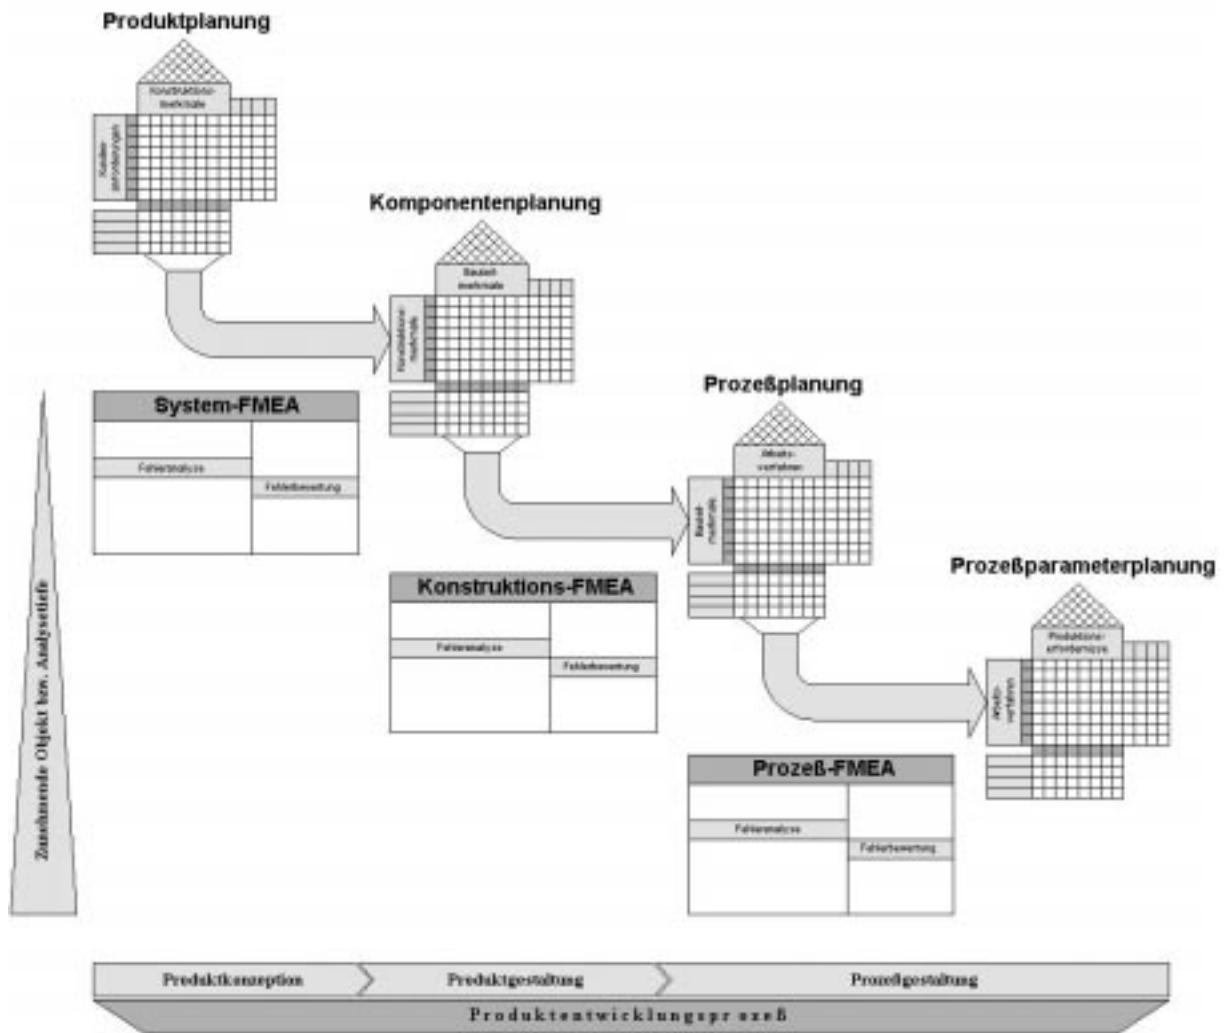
Produktplanung

Konstruktionsmerkmale

Kundenanforderungen

Komponentenplanung

Bauteilmerkmale

Konstruktionsmerkmale

System-FMEA

Fehleranalyse

Fehlerbewertung

Prozeßplanung

Arbeitsverfahren

Bauteilmerkmale

Konstruktions-FMEA

Fehleranalyse

Fehlerbewertung

Prozeßparameterplanung

Produktionsanforderungen

Arbeitsverfahren

Prozeß-FMEA

Fehleranalyse

Fehlerbewertung

Zunehmende Objekt bzw. Analysetiefe

Produktkonzeption

Produktgestaltung

Prozeßgestaltung

Produktentwicklungsprozeß